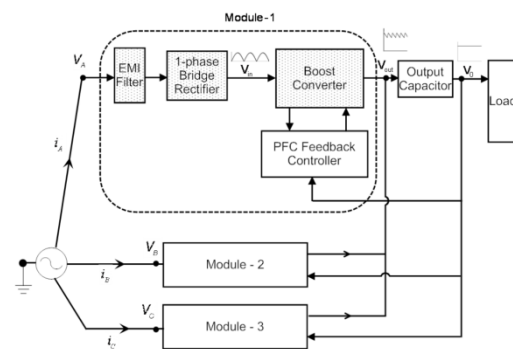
Module - 1

$V_A$

EMI Filter

1-phase Bridge Rectifier

$V_{in}$

Boost Converter

$V_{out}$

Output Capacitor

$V_0$

Load

PFC Feedback Controller

$i_A$

$V_B$

$i_B$

Module - 2

$V_C$

$i_C$

Module - 3